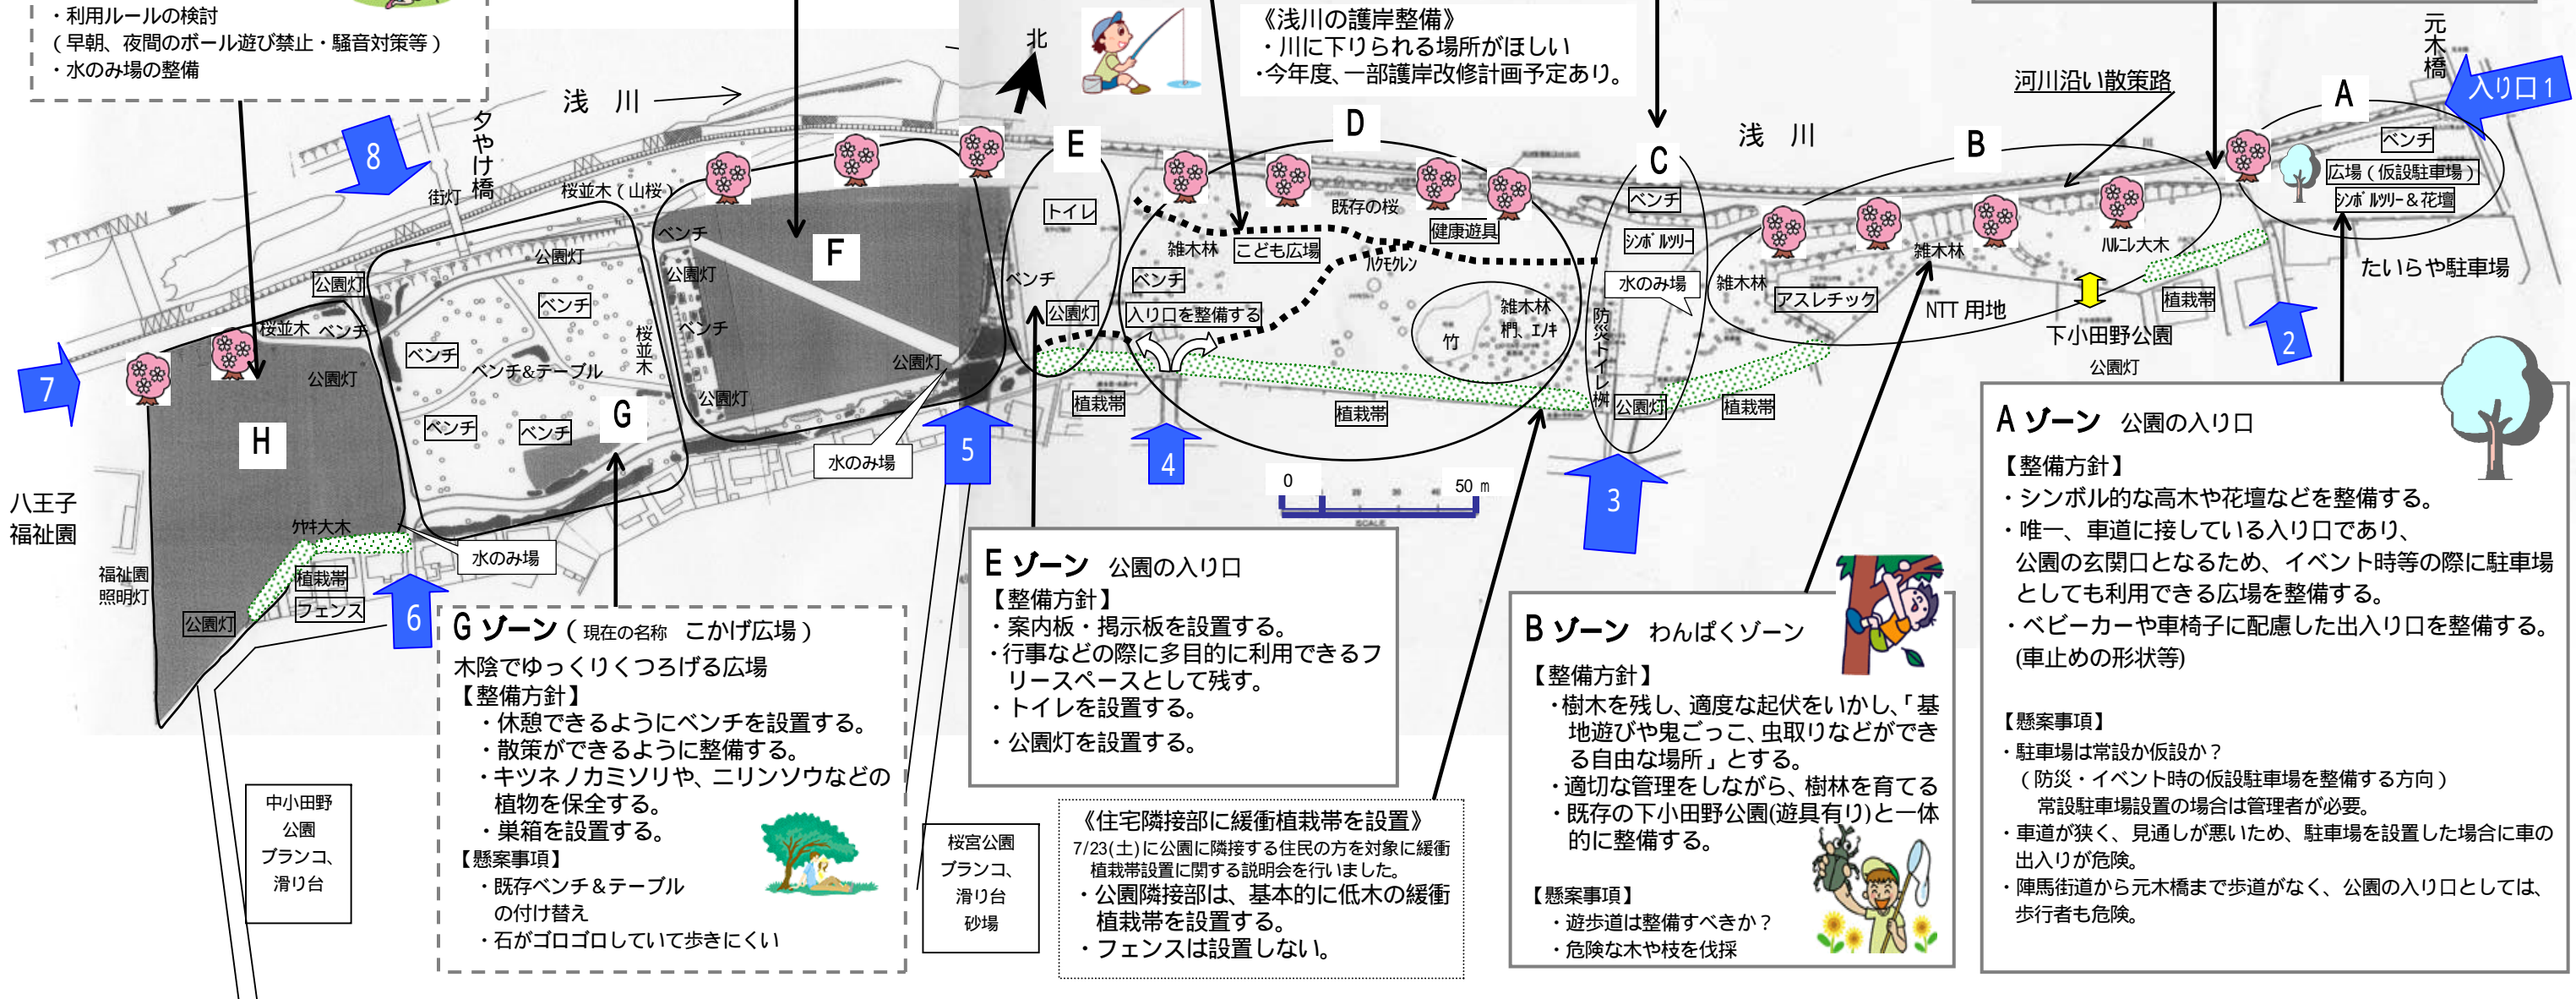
・利用ルールの検討
（早朝、夜間のボール遊び禁止・騒音対策等）
・水のみ場の整備

浅　川
北
《浅川の護岸整備》
・川に下りられる場所がほしい
・今年度、一部護岸改修計画予定あり。

元木橋
入り口１
河川沿い散策路
浅　川

8
夕やけ橋
街灯
桜並木（山桜）
公園灯
公園灯
桜並木 ベンチ
ベンチ
ベンチ
ベンチ&テーブル
ベンチ
ベンチ
ベンチ
桜並木
ベンチ
公園灯
ベンチ
公園灯
F
公園灯
G
公園灯
H
7
八王子福祉園
ケヤキ大木
植栽帯
フェンス
公園灯
福祉園照明灯
水のみ場
6
水のみ場
5

E
トイレ
ベンチ
公園灯
植栽帯
4
D
雑木林
こども広場
ベンチ
入り口を整備する
既存の桜
健康遊具
ハクモクレン
竹
雑木林
栗、エノキ
植栽帯
0　50 m
C
ベンチ
シンボルツリー
水のみ場
防災トイレ
公園灯
3
植栽帯
B
雑木林
アスレチック
雑木林
ハルニレ大木
NTT 用地
下小田野公園
公園灯
植栽帯
2
A
ベンチ
広場（仮設駐車場）
シンボルツリー＆花壇
たいらや駐車場

A ゾーン　公園の入り口
【整備方針】
・シンボル的な高木や花壇などを整備する。
・唯一、車道に接している入り口であり、公園の玄関口となるため、イベント時等の際に駐車場としても利用できる広場を整備する。
・ベビーカーや車椅子に配慮した出入り口を整備する。(車止めの形状等)

【懸案事項】
・駐車場は常設か仮設か？
（防災・イベント時の仮設駐車場を整備する方向）
常設駐車場設置の場合は管理者が必要。
・車道が狭く、見通しが悪いため、駐車場を設置した場合に車の出入りが危険。
・陣馬街道から元木橋まで歩道がなく、公園の入り口としては、歩行者も危険。

E ゾーン　公園の入り口
【整備方針】
・案内板・掲示板を設置する。
・行事などの際に多目的に利用できるフリースペースとして残す。
・トイレを設置する。
・公園灯を設置する。

G ゾーン（現在の名称　こかげ広場）
木陰でゆっくりくつろげる広場
【整備方針】
・休憩できるようにベンチを設置する。
・散策ができるように整備する。
・キツネノカミソリや、ニリンソウなどの植物を保全する。
・巣箱を設置する。
【懸案事項】
・既存ベンチ＆テーブルの付け替え
・石がゴロゴロしていて歩きにくい

中小田野公園
ブランコ、滑り台

桜宮公園
ブランコ、滑り台
砂場

《住宅隣接部に緩衝植栽帯を設置》
7/23(土)に公園に隣接する住民の方を対象に緩衝植栽帯設置に関する説明会を行いました。
・公園隣接部は、基本的に低木の緩衝植栽帯を設置する。
・フェンスは設置しない。

B ゾーン　わんぱくゾーン
【整備方針】
・樹木を残し、適度な起伏をいかし、「基地遊びや鬼ごっこ、虫取りなどができる自由な場所」とする。
・適切な管理をしながら、樹林を育てる
・既存の下小田野公園(遊具有り)と一体的に整備する。

【懸案事項】
・遊歩道は整備すべきか？
・危険な木や枝を伐採